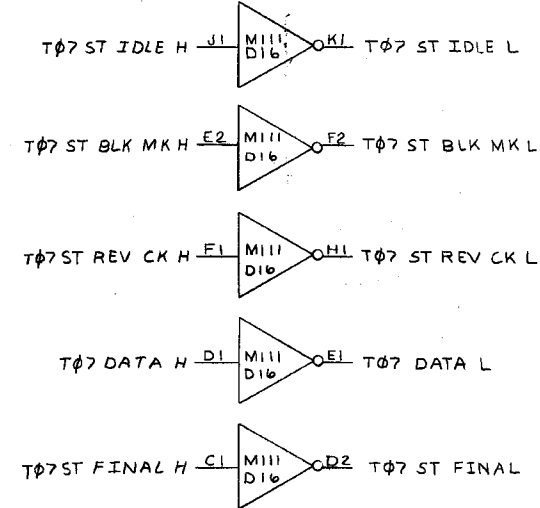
TØ7 ST IDLE H J1 M111 D16 K1 TØ7 ST IDLE L

TØ7 ST BLK MK H E2 M111 D16 F2 TØ7 ST BLK MK L

TØ7 ST REV CK H F1 M111 D16 H1 TØ7 ST REV CK L

TØ7 DATA H D1 M111 D16 E1 TØ7 DATA L

TØ7 ST FINAL H C1 M111 D16 D2 TØ7 ST FINAL